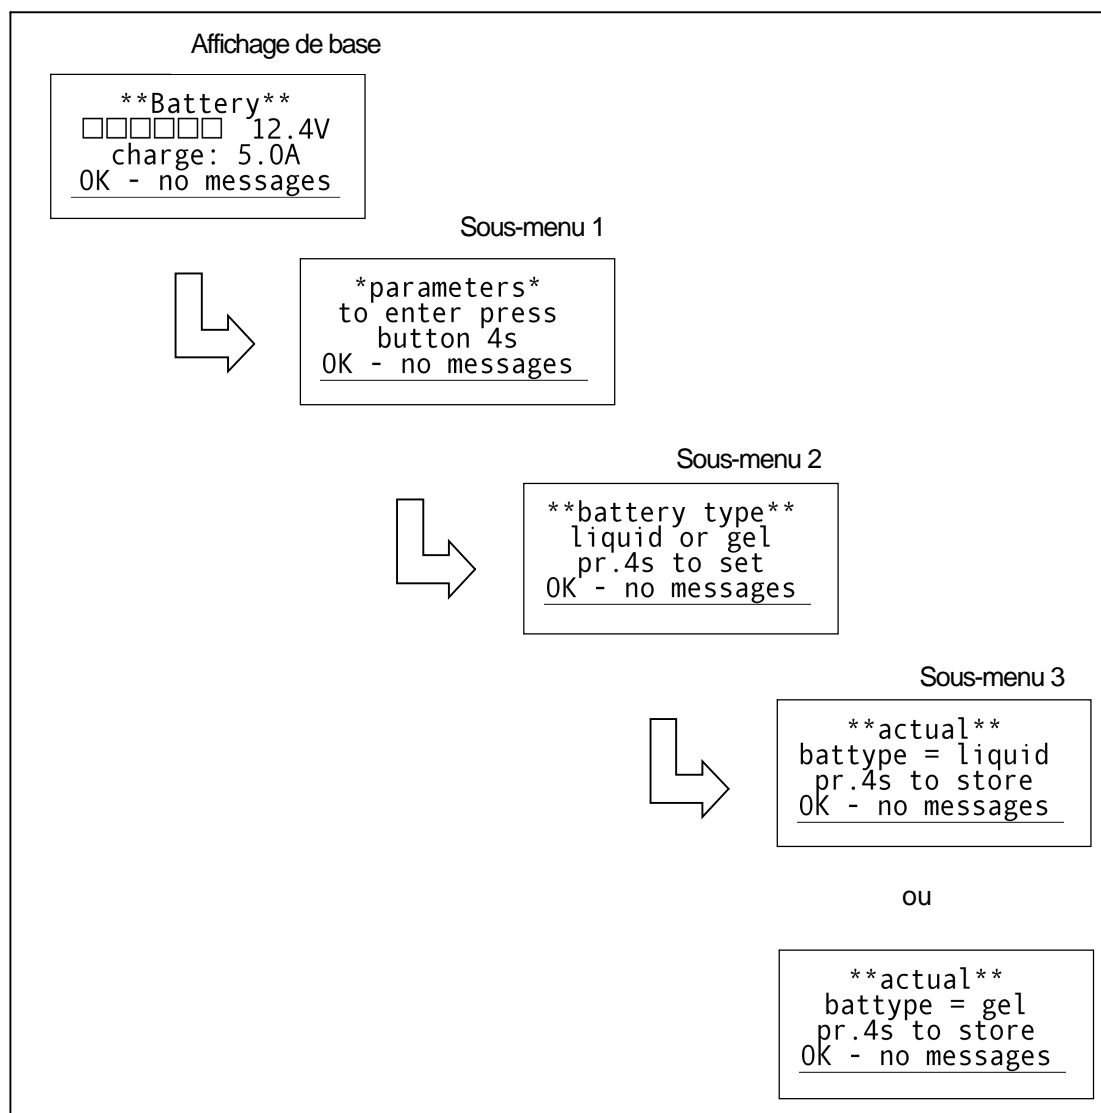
Affichage de base

**Battery**
□□□□□□ 12.4V
charge: 5.0A
OK - no messages

Sous-menu 1

*parameters*
to enter press
button 4s
OK - no messages

Sous-menu 2

**battery type**
liquid or gel
pr.4s to set
OK - no messages

Sous-menu 3

**actual**
battype = liquid
pr.4s to store
OK - no messages

ou

**actual**
battype = gel
pr.4s to store
OK - no messages